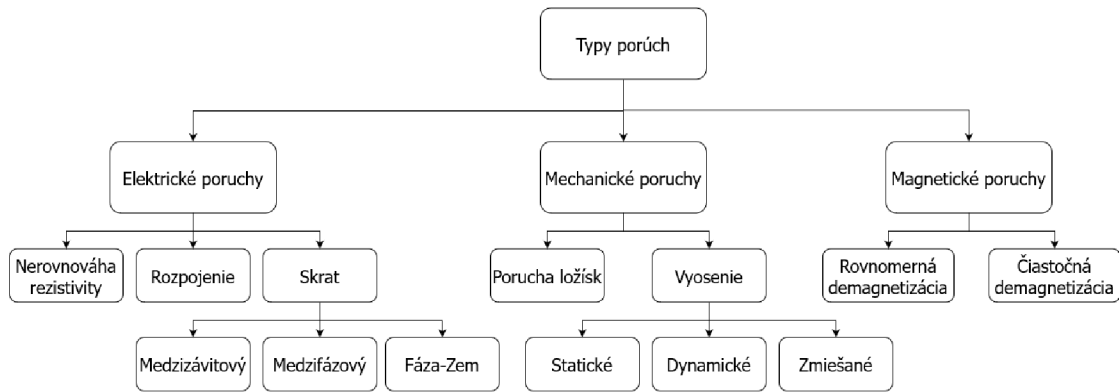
Typy porúch

Elektrické poruchy

Mechanické poruchy

Magnetické poruchy

Nerovnováha rezistivity

Rozpojenie

Skrat

Porucha ložísk

Vyosenie

Rovnomerná demagnetizácia

Čiastočná demagnetizácia

Medzizávitový

Medzifázový

Fáza-Zem

Statické

Dynamické

Zmiešané